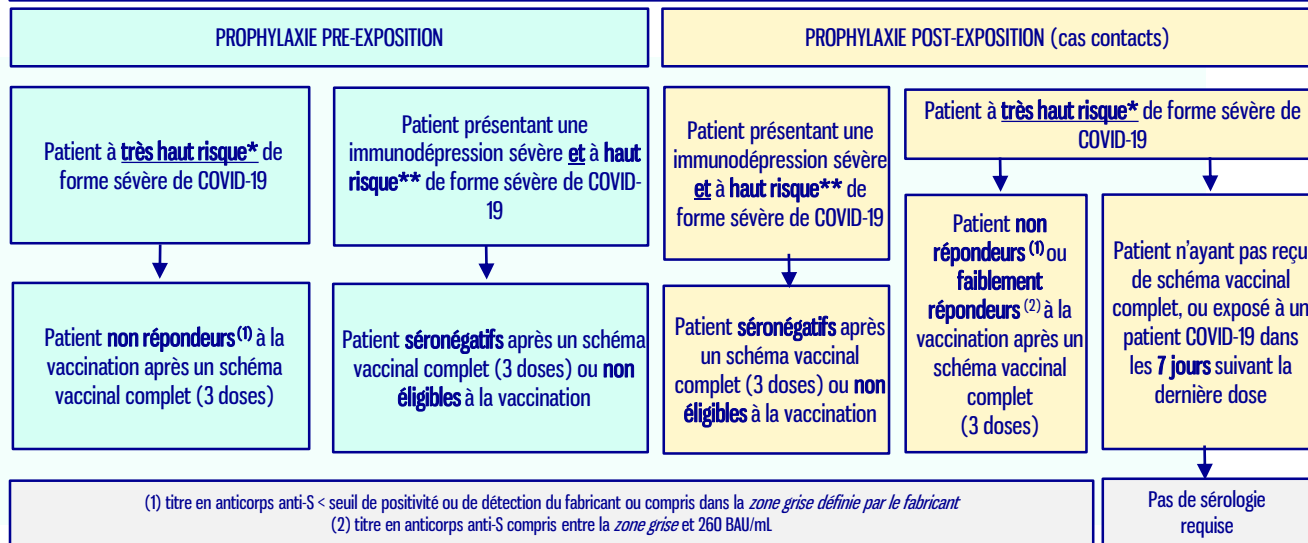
PROPHYLAXIE PRE-EXPOSITION

PROPHYLAXIE POST-EXPOSITION (cas contacts)

Patient à très haut risque* de forme sévère de COVID-19

Patient présentant une immunodépression sévère et à haut risque** de forme sévère de COVID-19

Patient présentant une immunodépression sévère et à haut risque** de forme sévère de COVID-19

Patient à très haut risque* de forme sévère de COVID-19

Patient non répondeurs $^{(1)}$ à la vaccination après un schéma vaccinal complet (3 doses)

Patient séronégatifs après un schéma vaccinal complet (3 doses) ou non éligibles à la vaccination

Patient séronégatifs après un schéma vaccinal complet (3 doses) ou non éligibles à la vaccination

Patient non répondeurs $^{(1)}$ ou faiblement répondeurs $^{(2)}$ à la vaccination après un schéma vaccinal complet (3 doses)

Patient n'ayant pas reçu de schéma vaccinal complet, ou exposé à un patient COVID-19 dans les 7 jours suivant la dernière dose

(1) titre en anticorps anti-S < seuil de positivité ou de détection du fabricant ou compris dans la zone grise définie par le fabricant
(2) titre en anticorps anti-S compris entre la zone grise et 260 BAU/mL

Pas de sérologie requise